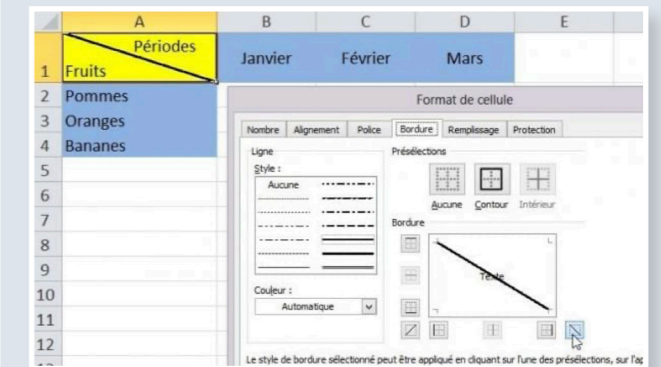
| | A | B | C | D | E |
|---|---|---|---|---|---|
| 1 | Périodes Fruits | Janvier | Février | Mars | |
| 2 | Pommes | | | | |
| 3 | Oranges | | | | |
| 4 | Bananes | | | | |
| 5 | | | | | |
| 6 | | | | | |
| 7 | | | | | |
| 8 | | | | | |
| 9 | | | | | |
| 10 | | | | | |
| 11 | | | | | |
| 12 | | | | | |

Format de cellule

Nombre | Alignement | Police | Bordure | Remplissage | Protection

Ligne

Style :

Aucune

Couleur :

Automatique

Présélections

Aucune | Contour | Intérieur

Bordure

Texte

Le style de bordure sélectionné peut être appliqué en cliquant sur l'une des présélections, sur l'ap